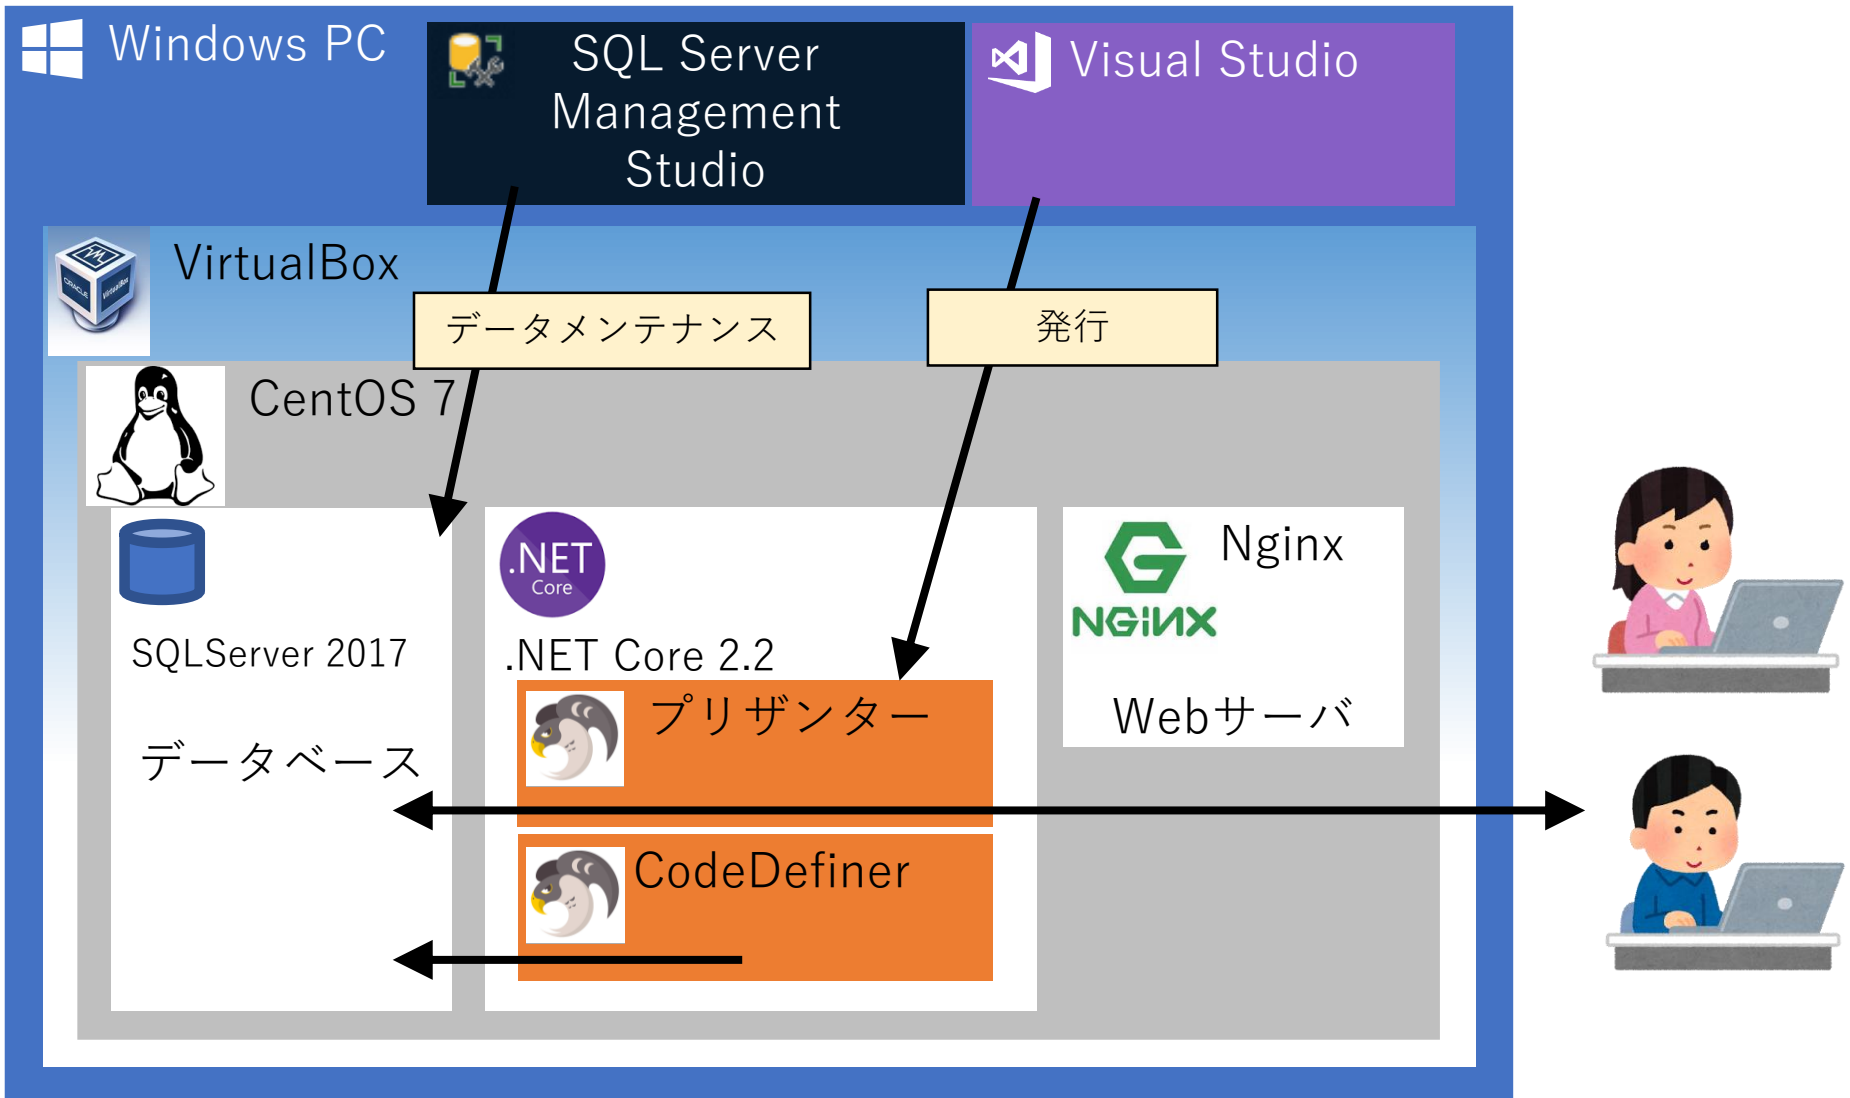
Windows PC

SQL Server Management Studio

Visual Studio

VirtualBox

データメンテナンス

発行

CentOS 7

SQLServer 2017

データベース

.NET Core

.NET Core 2.2

プリザンター

CodeDefiner

Nginx

NGINX

Webサーバ